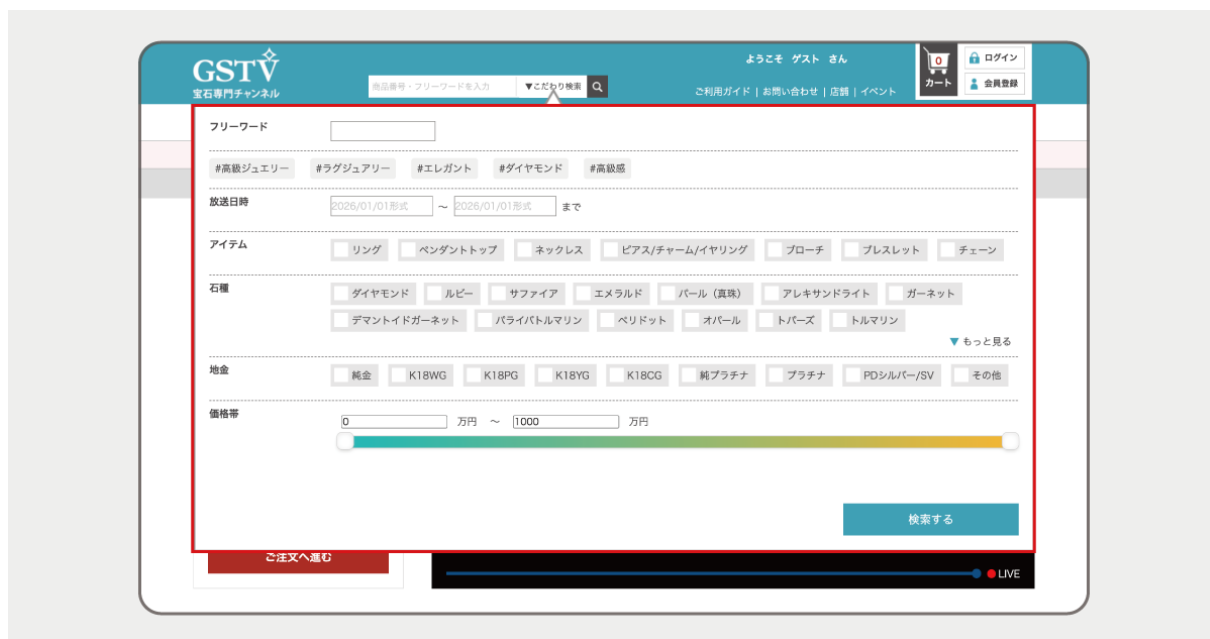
GSTV
宝石専門チャンネル

商品番号・フリーワードを入力 ▼こだわり検索

ようこそ ゲスト さん

ご利用ガイド | お問い合わせ | 店舗 | イベント

0
カート

ログイン
会員登録

フリーワード

#高級ジュエリー #ラグジュアリー #エレガント #ダイヤモンド #高級感

放送日時 2026/01/01形式 〜 2026/01/01形式 まで

アイテム
リング ペンダントトップ ネックレス ピアス/チャーム/イヤリング ブローチ ブレスレット チェーン

石種
ダイヤモンド ルビー サファイア エメラルド パール（真珠） アレキサンドライト ガーネット
デマントイドガーネット パライバトルマリン ペリドット オパール トパーズ トルマリン

▼ もっと見る

地金
純金 K18WG K18PG K18YG K18CG 純プラチナ プラチナ PDシルバー/SV その他

価格帯
0 万円 〜 1000 万円

検索する

ご注文へ進む

LIVE